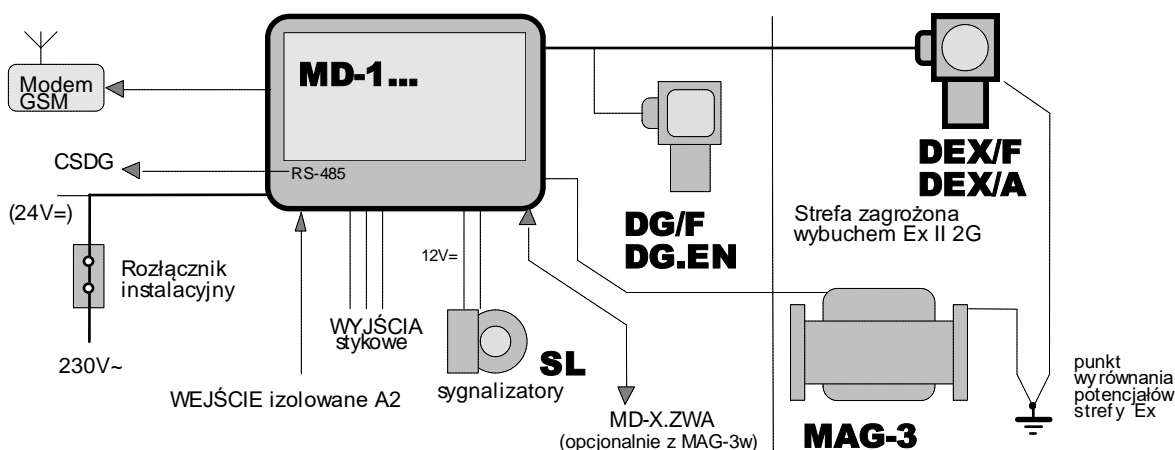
Modem GSM

MD-1...

CSDG

RS-485

(24V=)

Rozłącznik instalacyjny

230V~

WEJŚCIE izolowane A2

WYJŚCIA stykowe

12V=

SL

sygnalizatory

MD-X.ZWA
(opcjonalnie z MAG-3w)

DG/F
DG.EN

DEX/F
DEX/A

Strefa zagrożona wybuchem Ex II 2G

MAG-3

punkt wyrównania potencjałów strefy Ex